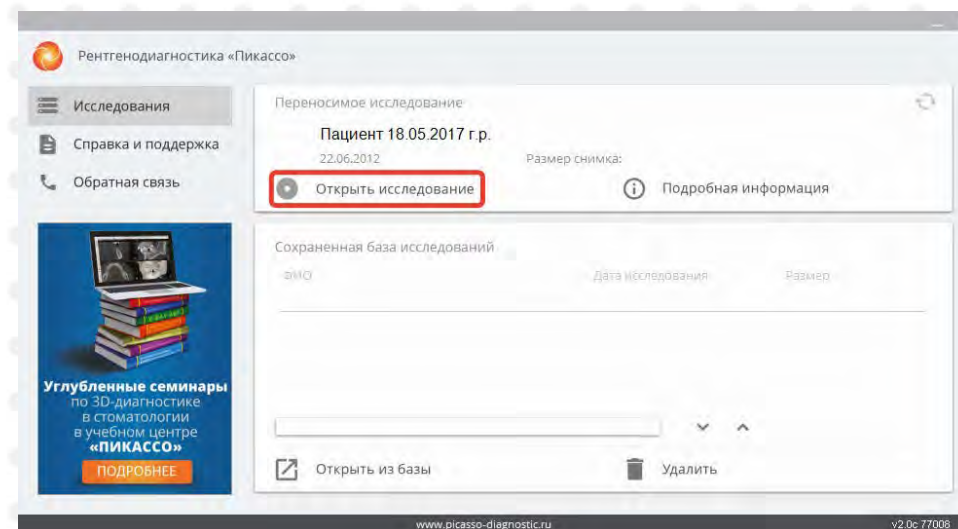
Рентгенодиагностика «Пикассо»

Исследования
Справка и поддержка
Обратная связь

Углубленные семинары по 3D-диагностике в стоматологии в учебном центре «ПИКАССО»
ПОДРОБНЕЕ

Переносимое исследование
Пациент 18.05.2017 г.р.
22.06.2012
Размер снимка:
Открыть исследование
Подробная информация

Сохраненная база исследований
ФИО
Дата исследования
Размер

Открыть из базы
Удалить

www.picasso-diagnostic.ru
v2.0c 77008